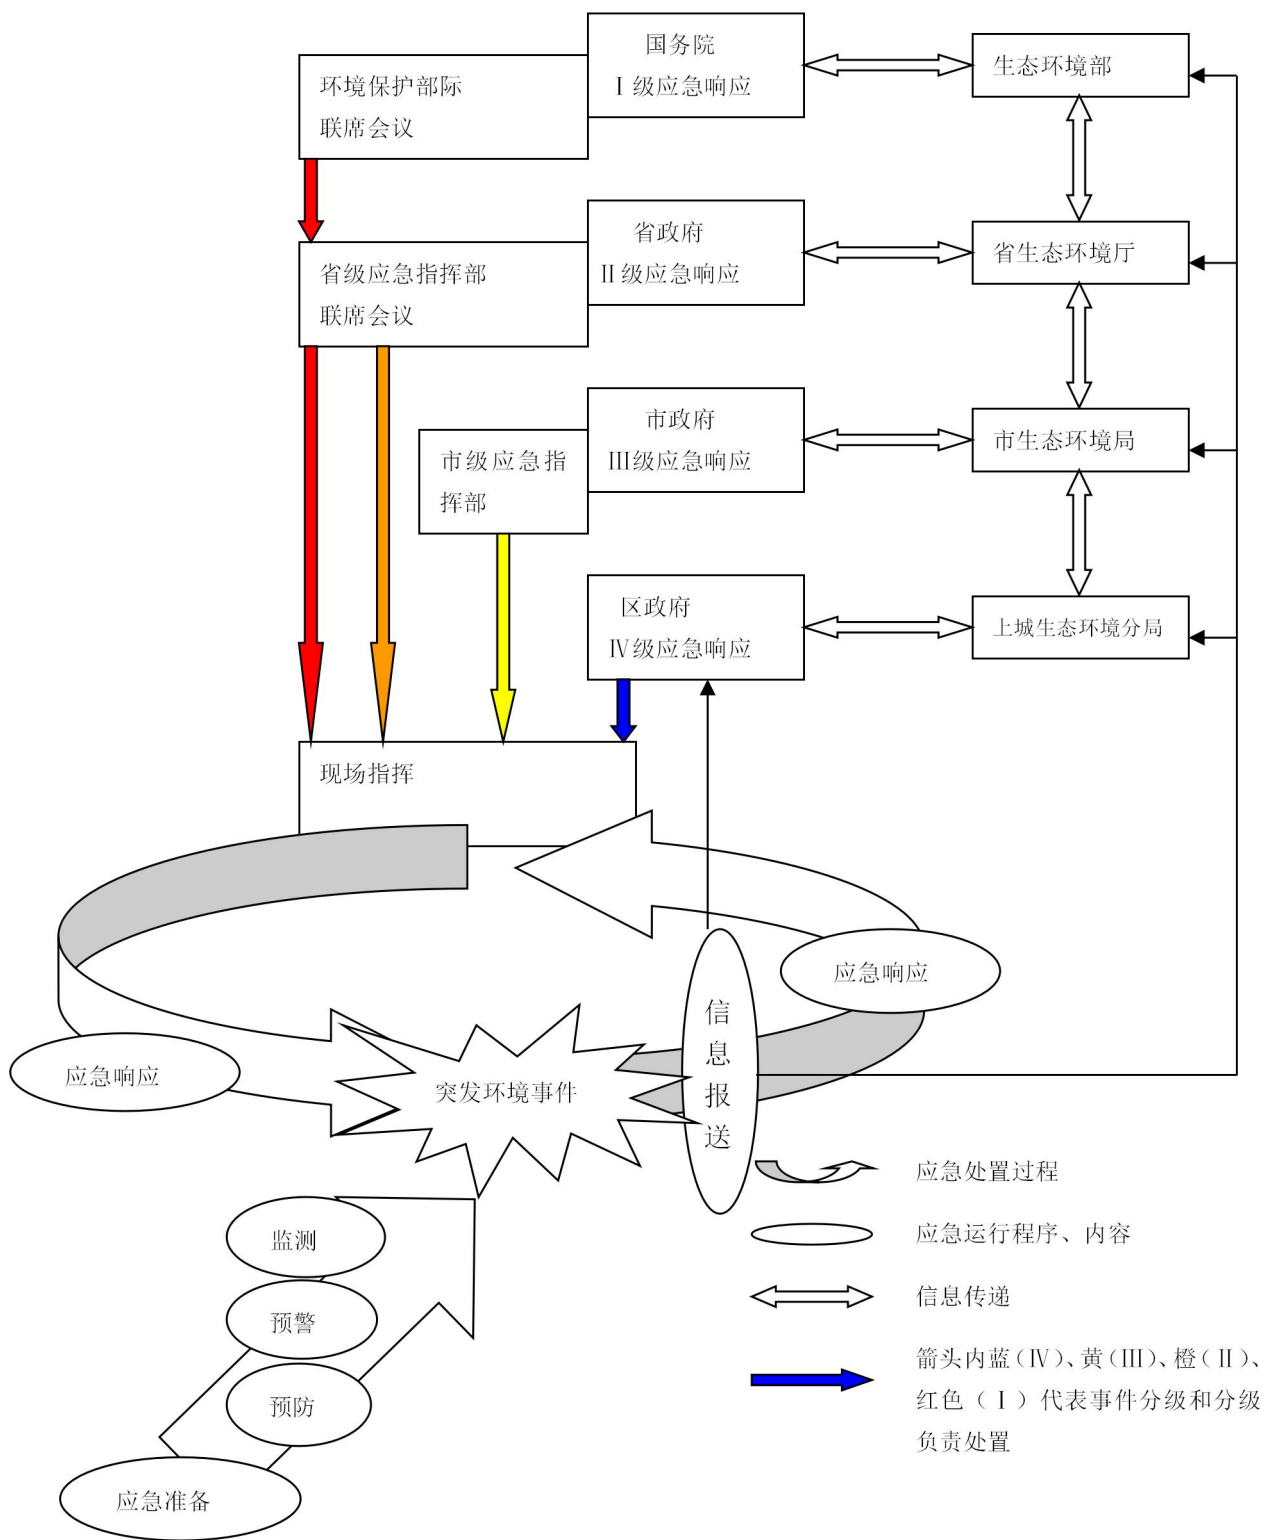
环境保护部际联席会议

国务院
Ⅰ级应急响应

生态环境部

省级应急指挥部联席会议

省政府
Ⅱ级应急响应

省生态环境厅

市级应急指挥部

市政府
Ⅲ级应急响应

市生态环境局

区政府
Ⅳ级应急响应

上城生态环境分局

现场指挥

应急响应

应急响应

突发环境事件

信息报送

监测

预警

预防

应急准备

应急处置过程

应急运行程序、内容

信息传递

箭头内蓝（Ⅳ）、黄（Ⅲ）、橙（Ⅱ）、红色（Ⅰ）代表事件分级和分级负责处置